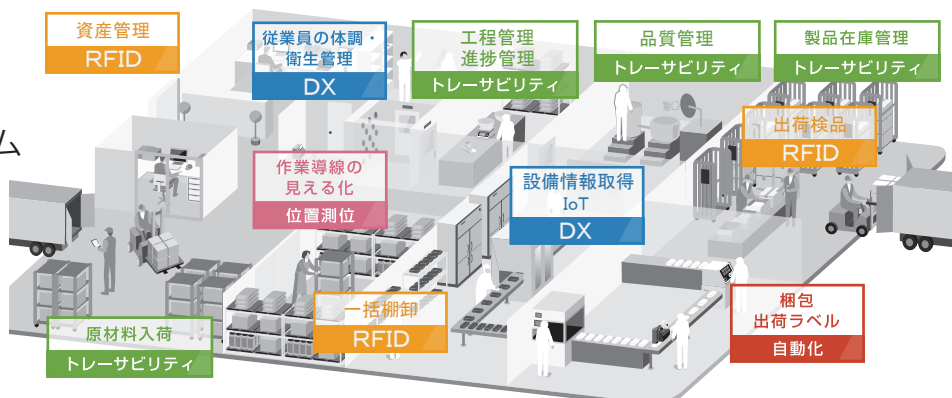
資産管理
RFID

従業員の体調・衛生管理
DX

工程管理
進捗管理
トレーサビリティ

品質管理
トレーサビリティ

製品在庫管理
トレーサビリティ

ム

出荷検品
RFID

作業導線の
見える化
位置測位

設備情報取得
IoT
DX

原材料入荷
トレーサビリティ

一括棚卸
RFID

梱包
出荷ラベル
自動化